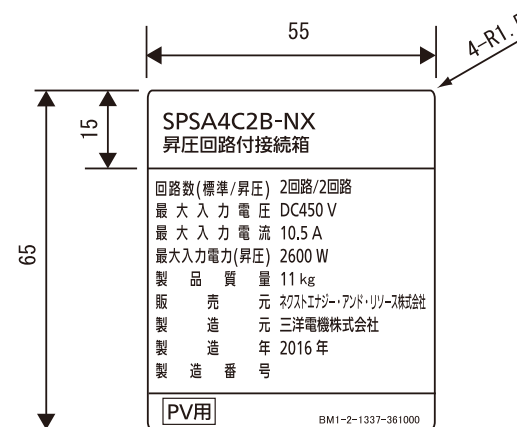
55

4-R1.

15

65

SPSA4C2B-NX
昇圧回路付接続箱

回路数(標準/昇圧) 2回路/2回路
最大入力電圧 DC450 V
最大入力電流 10.5 A
最大入力電力(昇圧) 2600 W
製品質量 11 kg
販売元 ネクストエナジー・アンド・リソース株式会社
製造元 三洋電機株式会社
製造年 2016年
製造番号

PV用

BM1-2-1337-361000